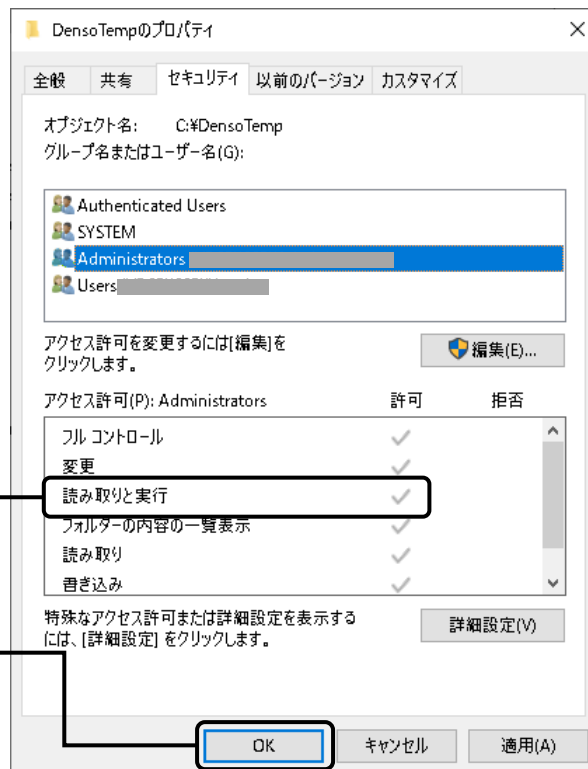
DensoTempのプロパティ

全般 | 共有 | セキュリティ | 以前のバージョン | カスタマイズ

オブジェクト名: C:¥DensoTemp
グループ名またはユーザー名(G):

Authenticated Users
SYSTEM
Administrators
Users

アクセス許可を変更するには[編集]をクリックします。

編集(E)...

アクセス許可(P): Administrators 許可 拒否

| | 許可 | 拒否 |
|---|---|---|
| フル コントロール | ✓ | |
| 変更 | ✓ | |
| 読み取りと実行 | ✓ | |
| フォルダーの内容の一覧表示 | ✓ | |
| 読み取り | ✓ | |
| 書き込み | ✓ | |

特殊なアクセス許可または詳細設定を表示するには、[詳細設定] をクリックします。

詳細設定(V)

OK キャンセル 適用(A)